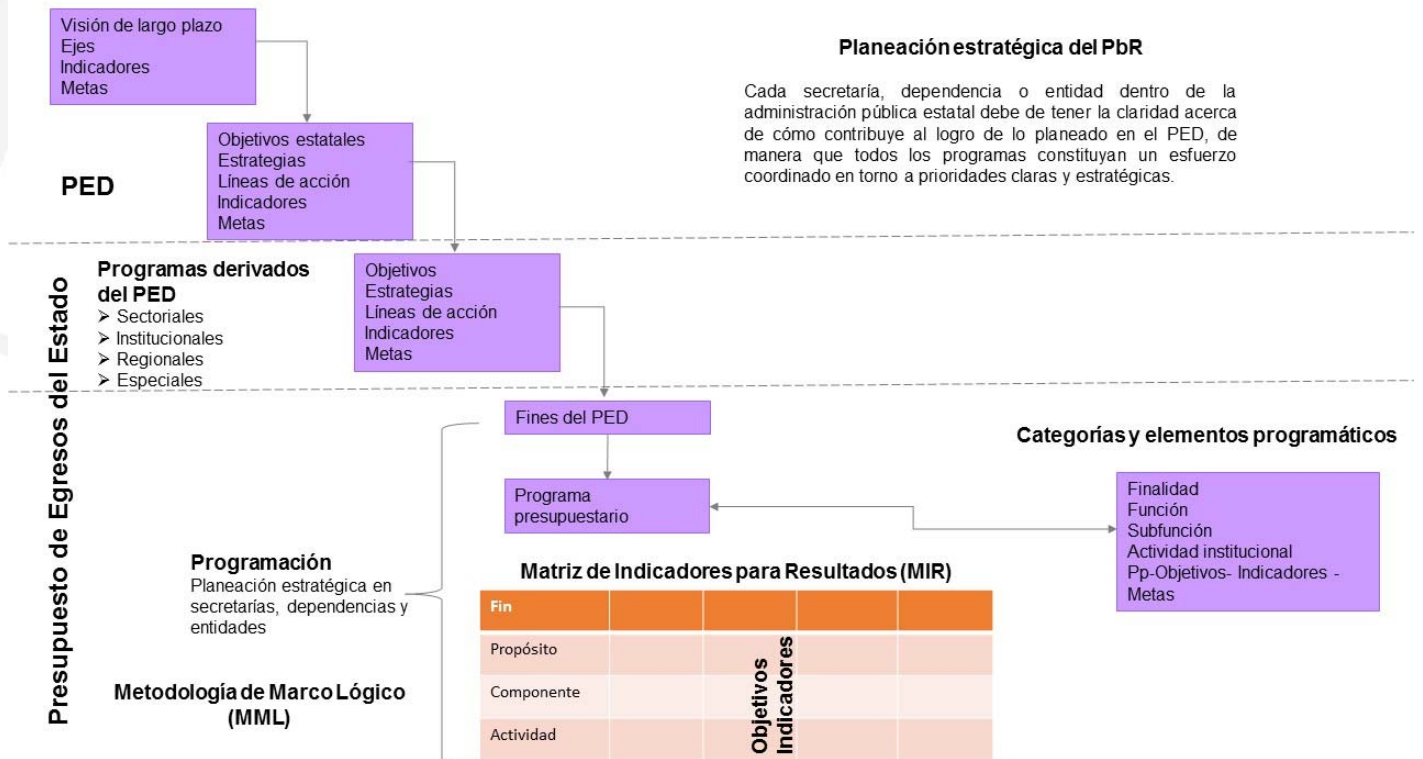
Visión de largo plazo
Ejes
Indicadores
Metas

Objetivos estatales
Estrategias
Líneas de acción
Indicadores
Metas

PED

Planeación estratégica del PbR

Cada secretaría, dependencia o entidad dentro de la administración pública estatal debe de tener la claridad acerca de cómo contribuye al logro de lo planeado en el PED, de manera que todos los programas constituyan un esfuerzo coordinado en torno a prioridades claras y estratégicas.

Presupuesto de Egresos del Estado

Programas derivados del PED
➢ Sectoriales
➢ Institucionales
➢ Regionales
➢ Especiales

Objetivos
Estrategias
Líneas de acción
Indicadores
Metas

Fines del PED

Categorías y elementos programáticos

Programa presupuestario

Finalidad
Función
Subfunción
Actividad institucional
Pp-Objetivos- Indicadores - Metas

Programación
Planeación estratégica en secretarías, dependencias y entidades

Matriz de Indicadores para Resultados (MIR)

| Fin | | | | |
|---|---|---|---|---|
| Propósito | | | | |
| Componente | | | | |
| Actividad | | | | |

Objetivos
Indicadores

Metodología de Marco Lógico (MML)